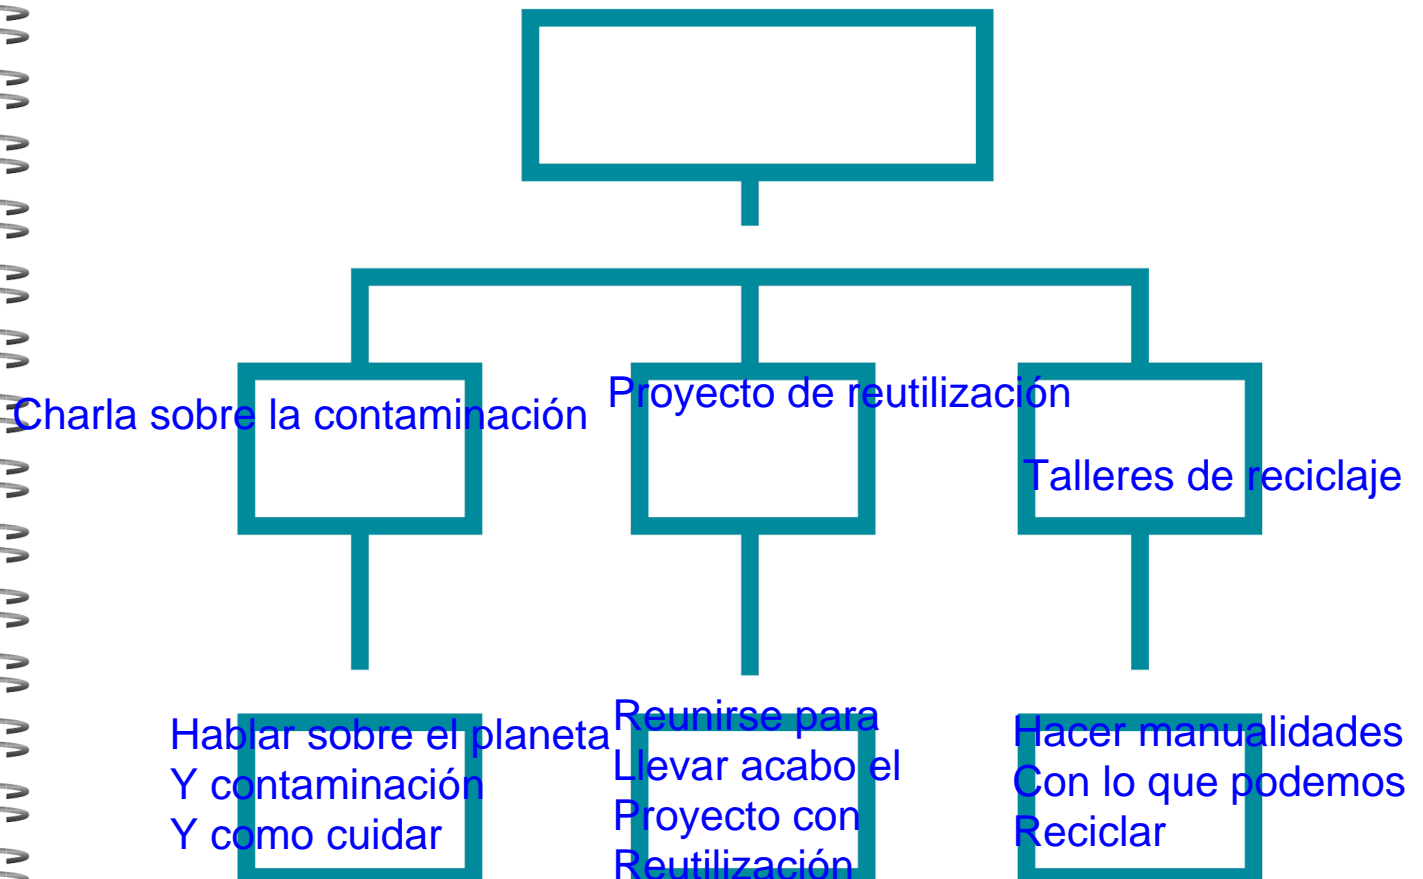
Charla sobre la contaminación

Proyecto de reutilización

Talleres de reciclaje

Hablar sobre el planeta
Y contaminación
Y como cuidar

Reunirse para
Llevar acabo el
Proyecto con
Reutilización

Hacer manualidades
Con lo que podemos
Reciclar